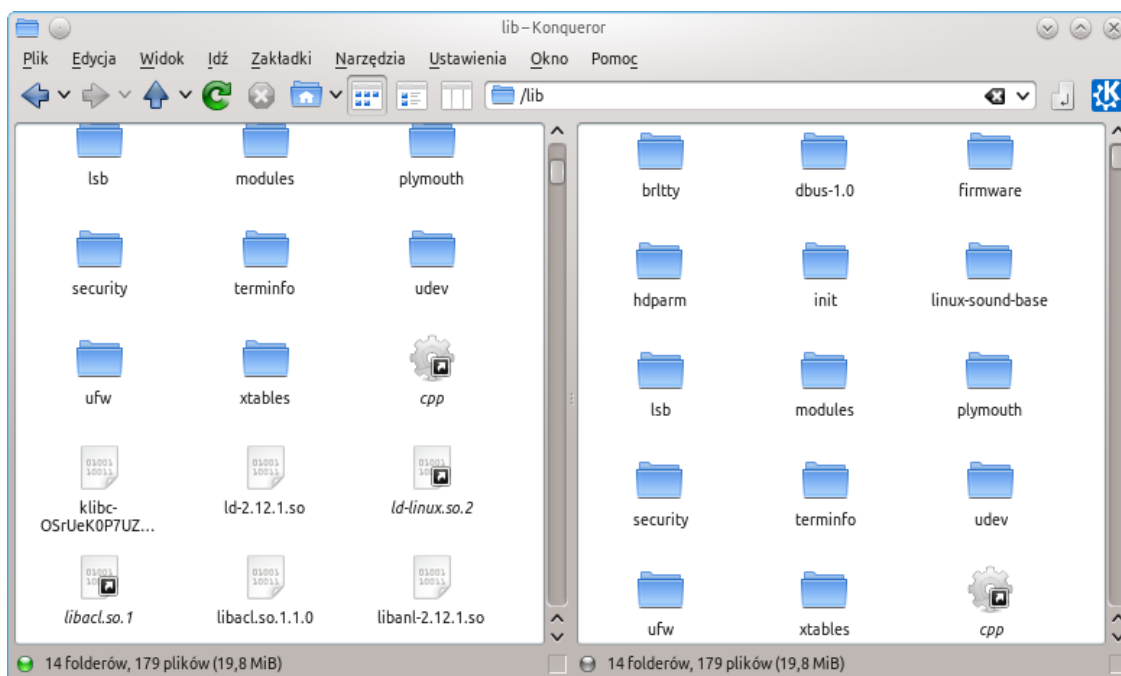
lib – Konqueror

Plik Edycja Widok Idź Zakładki Narzędzia Ustawienia Okno Pomoc

/lib

lsb modules plymouth
security terminfo udev
ufw xtables cpp
klibc-OSrUeK0P7UZ... ld-2.12.1.so ld-linux.so.2
libacl.so.1 libacl.so.1.1.0 libanl-2.12.1.so

brltty dbus-1.0 firmware
hdparm init linux-sound-base
lsb modules plymouth
security terminfo udev
ufw xtables cpp

14 folderów, 179 plików (19,8 MiB)
14 folderów, 179 plików (19,8 MiB)